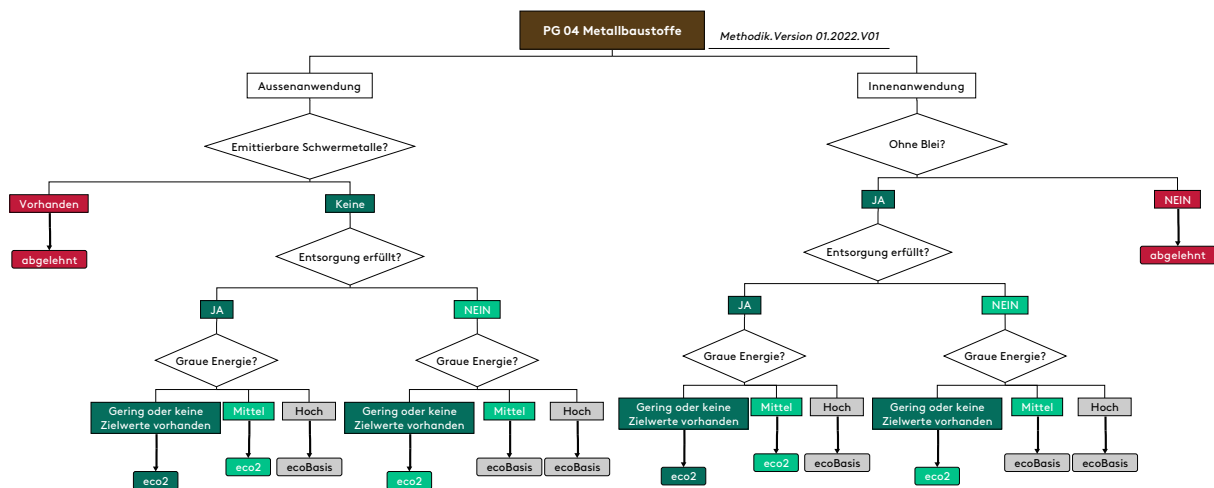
PG 04 Metallbaustoffe

Methodik.Version 01.2022.V01

Aussenanwendung

Emittierbare Schwermetalle?

Vorhanden

abgelehnt

Keine

Entsorgung erfüllt?

JA

Graue Energie?

Gering oder keine Zielwerte vorhanden

eco2

Mittel

eco2

Hoch

ecoBasis

NEIN

Graue Energie?

Gering oder keine Zielwerte vorhanden

eco2

Mittel

ecoBasis

Hoch

ecoBasis

Innenanwendung

Ohne Blei?

JA

Entsorgung erfüllt?

JA

Graue Energie?

Gering oder keine Zielwerte vorhanden

eco2

Mittel

eco2

Hoch

ecoBasis

NEIN

Graue Energie?

Gering oder keine Zielwerte vorhanden

eco2

Mittel

ecoBasis

Hoch

ecoBasis

NEIN

abgelehnt